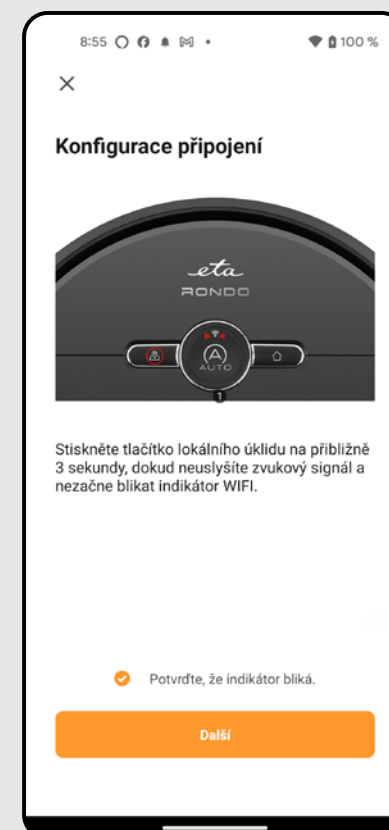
8:55 100 %

×

Konfigurace připojení

eta
RONDO

A
AUTO

1

Stiskněte tlačítko lokálního úklidu na přibližně 3 sekundy, dokud neuslyšíte zvukový signál a nezačne blikat indikátor WIFI.

Potvrďte, že indikátor bliká.

Další